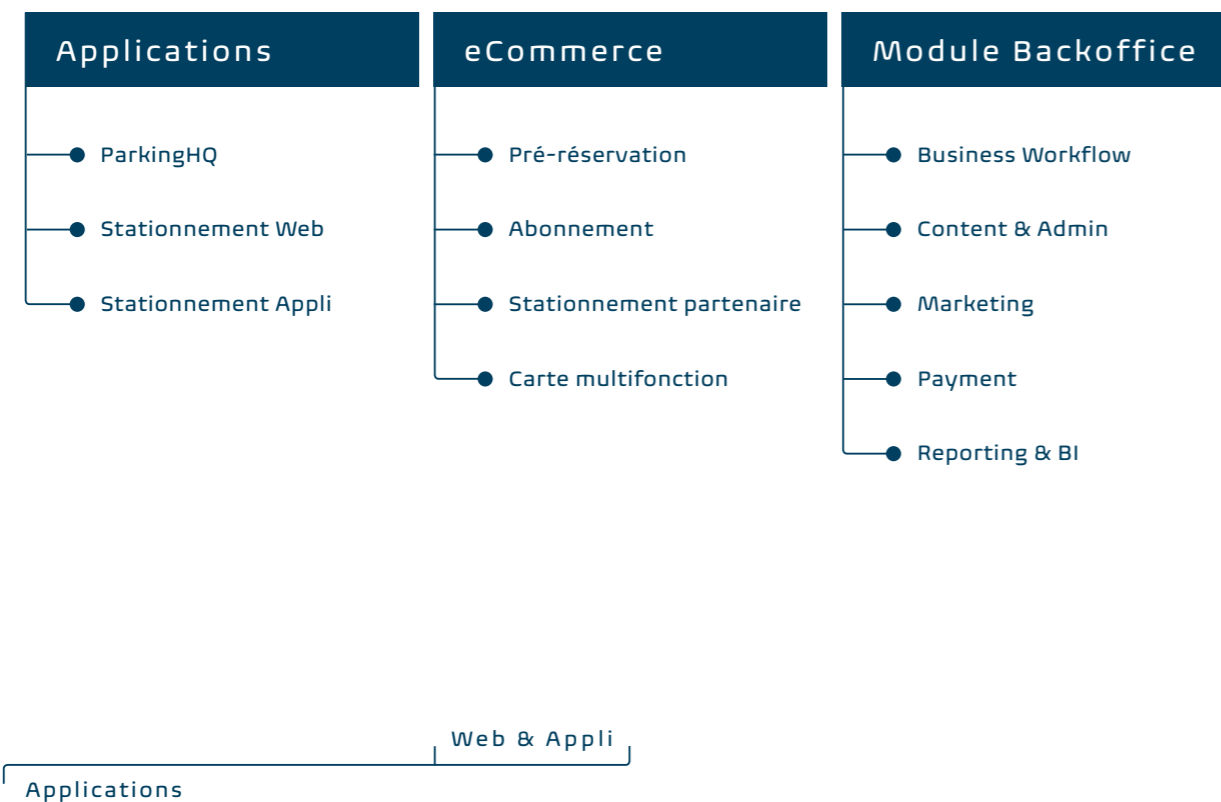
Applications

ParkingHQ

Stationnement Web

Stationnement Appli

eCommerce

Pré-réservation

Abonnement

Stationnement partenaire

Carte multifonction

Module Backoffice

Business Workflow

Content & Admin

Marketing

Payment

Reporting & BI

Web & Appli

Applications